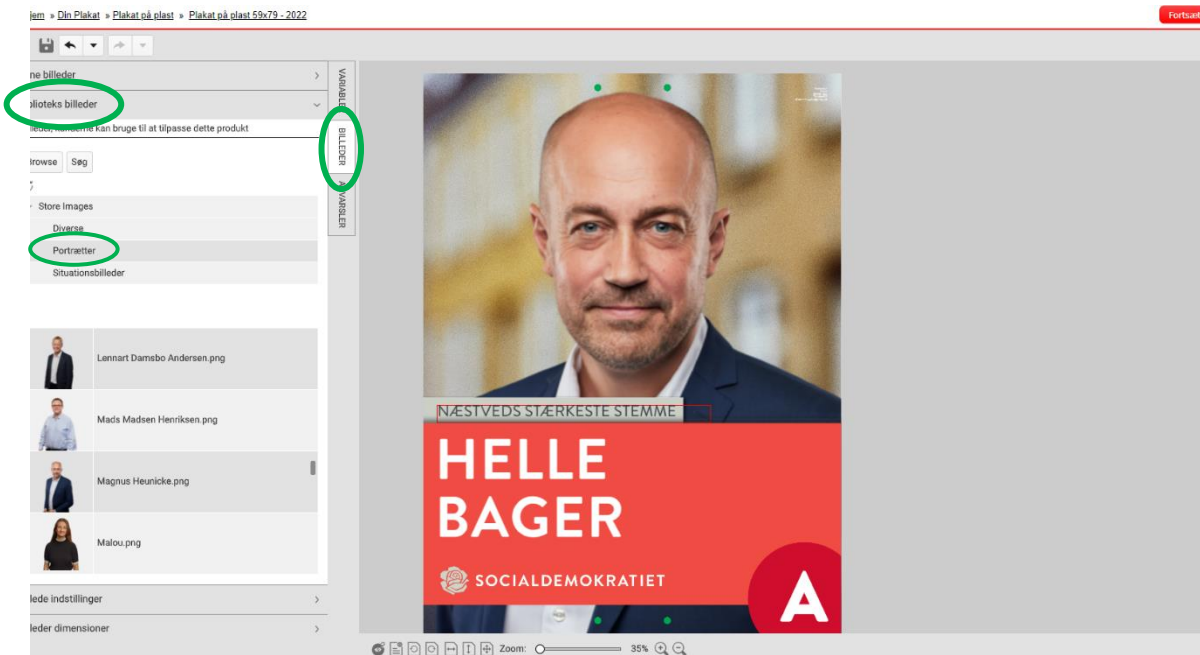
jem » Din Plakat » Plakat på plast » Plakat på plast 59x79 - 2022

Fortsæt

ne billeder

lioteks billeder

lleder, kunderne kan bruge til at tilpasse dette produkt

Browse Søg

Store Images

Diverse

Portrætter

Situationsbilleder

Lennart Damsbo Andersen.png

Mads Madsen Henriksen.png

Magnus Heunicke.png

Malou.png

llede indstillinger

lleder dimensioner

VARIABLE

BILLEDER

ADVARSLER

NÆSTVEDS STÆRKESTE STEMME

HELLE BAGER

SOCIALDEMOKRATIET

A

Zoom: 35%